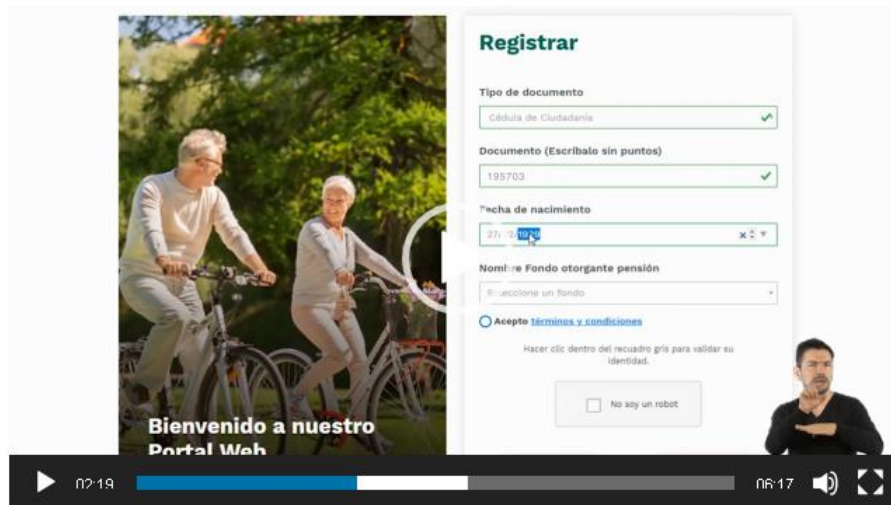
Bienvenido a nuestro Portal Web

Registrar

Tipo de documento

Cédula de Ciudadanía

Documento (Escríbalo sin puntos)

195703

Fecha de nacimiento

27/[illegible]/1929

Nombre Fondo otorgante pensión

Seleccione un fondo

Acepto términos y condiciones

Hacer clic dentro del recuadro gris para validar su identidad.

No soy un robot

02:19

06:17